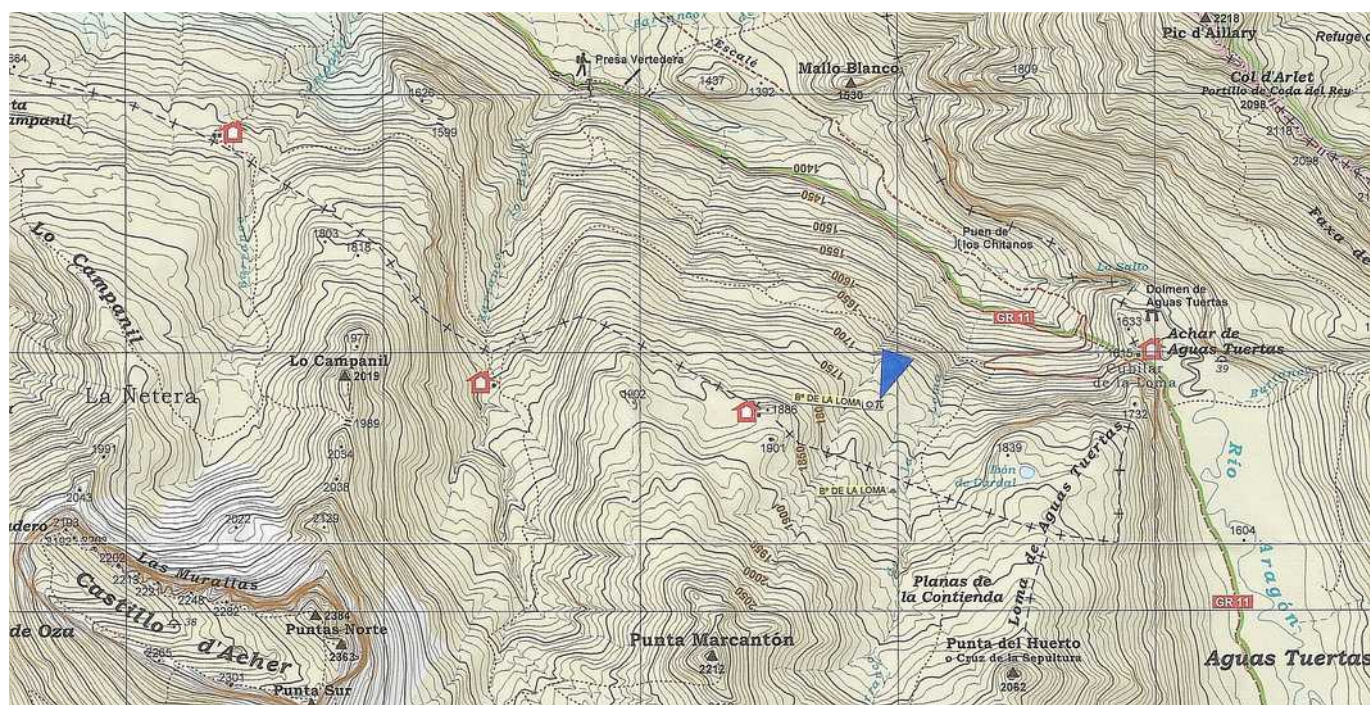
2218
Pic d'Aillary
Refuge d
Presa Vertedera
Escalé
Mallo Blanco
1530
1437
1392
1809
Col d'Arlet
Portillo de Coda del Rey
2098
2118
2096
ta
ampanil
1626
1599
1400
1450
1500
1550
1600
1650
1700
1750
Puen de
los Chitanos
Paxa de
Lo Salto
Dolmen de
Aguas Tuertas
GR 11
1633
Achar de
Aguas Tuertas
1615
Cubilar
de la Loma
39
Lo Campanil
1803
1818
Lo Campanil
2019
1977
1989
La Ñetera
1802
Bª DE LA LOMA
1886
1901
1850
1800
1732
1839
Ibón
de Bardal
Bª DE LA LOMA
Loma de Aguas Tuertas
Río
Aragón
1991
2034
2038
2043
2022
2129
dero 2103
2192
2262
2218
2221
2248
2282
Las Murallas
Castillo d'Acher
de Oza
2384
Puntas Norte
2363
2265
2301
Punta Sur
1950
2000
2050
1900
Planas de
la Contienda
1604
GR 11
Punta Marcantón
2212
Punta del Huerto
o Cruz de la Sepultura
2062
Aguas Tuertas